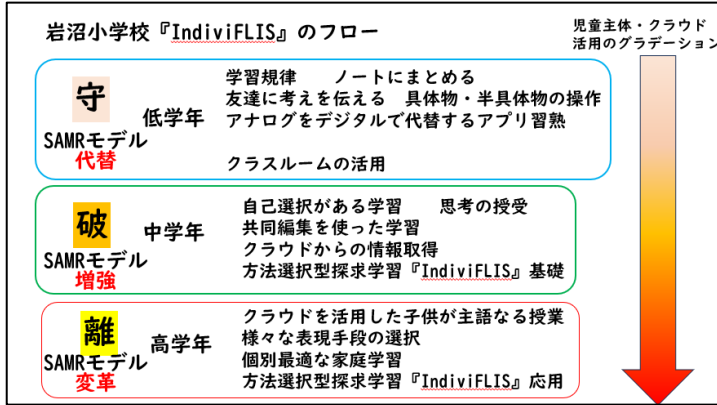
岩沼小学校『IndiviFLIS』のフロー

児童主体・クラウド活用のグラデーション

守
SAMRモデル
代替
低学年
学習規律　ノートにまとめる
友達に考えを伝える　具体物・半具体物の操作
アナログをデジタルで代替するアプリ習熟
クラスルームの活用

破
SAMRモデル
増強
中学年
自己選択がある学習　思考の授受
共同編集を使った学習
クラウドからの情報取得
方法選択型探求学習『IndiviFLIS』基礎

離
SAMRモデル
変革
高学年
クラウドを活用した子供が主語なる授業
様々な表現手段の選択
個別最適な家庭学習
方法選択型探求学習『IndiviFLIS』応用